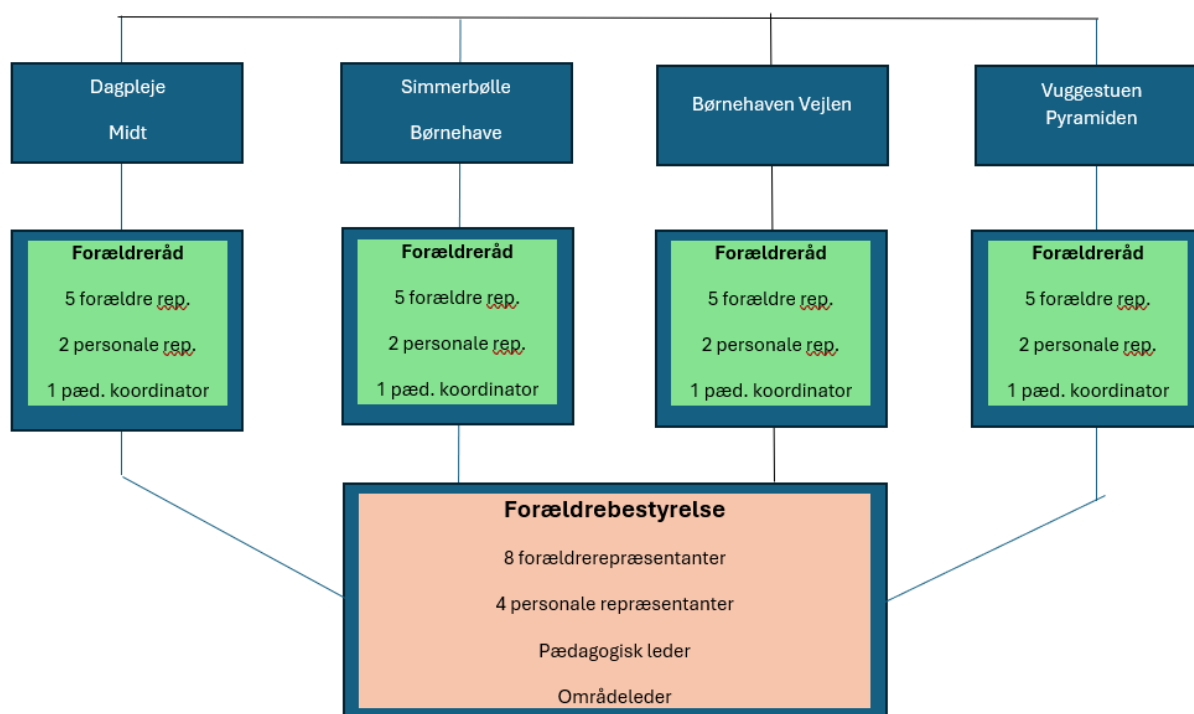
Dagpleje

Midt

Simmerbølle

Børnehave

Børnehaven Vejlen

Vuggestuen Pyramiden

Forældreråd

5 forældre rep.

2 personale rep.

1 pæd. koordinator

Forældreråd

5 forældre rep.

2 personale rep.

1 pæd. koordinator

Forældreråd

5 forældre rep.

2 personale rep.

1 pæd. koordinator

Forældreråd

5 forældre rep.

2 personale rep.

1 pæd. koordinator

Forældrebestyrelse

8 forældrerepræsentanter

4 personale repræsentanter

Pædagogisk leder

Områdeleder